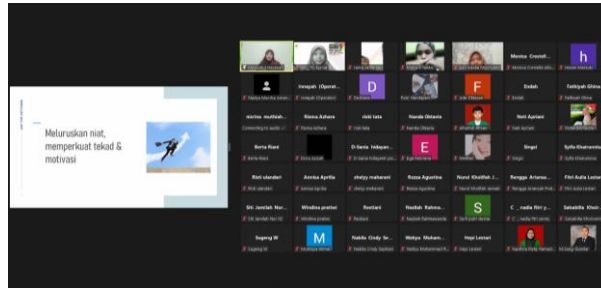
Meluruskan niat, memperkuat tekad & motivasi

Monica Cranstl...

Inaayah (Operat...

Dadah

Fathiyah Ghina

sirina muthiah...

Rinna Azhara

rizki lata

Nanda Oktavia

Neti Apriani

Berta Riani

D-fama hidayan...

Singet

Syifa Khairunnisa

Ririt ulandari

Annisa Aprilia

shelyy maharani

Rozza Agustina

Nurul Kholifah J...

Rengga Artama...

Fitri Aulia Lestari

Siti Jamilah Nur...

Windina pratiwi

Restiani

Hasbah Rahma...

C...nadia fitri y...

Salsabila Khoir...

Sugeng W

Nabila Cindy Se...

Wahyu Muham...

Hepi Lestari